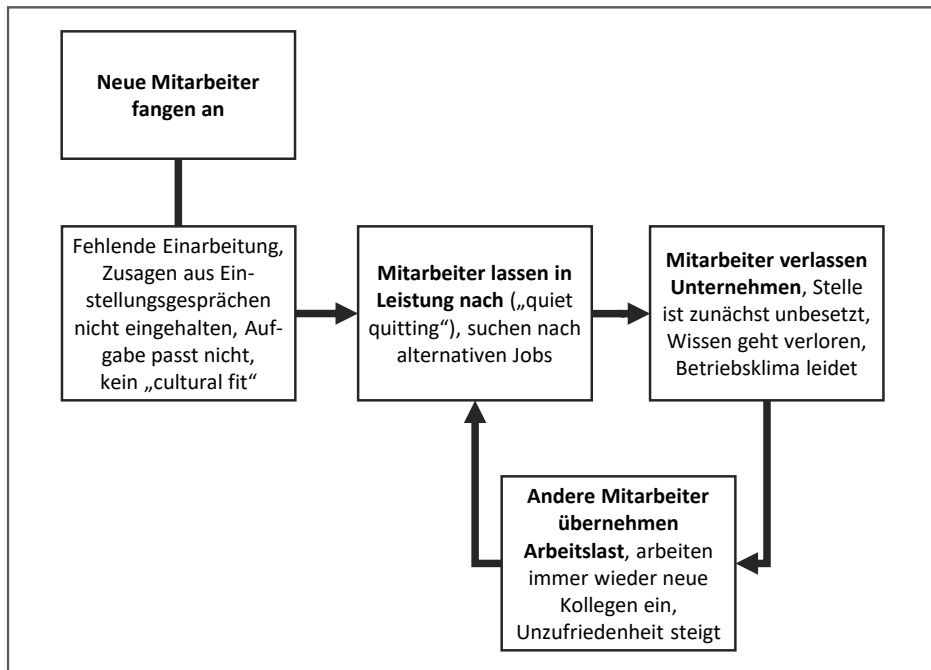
**Neue Mitarbeiter fangen an**

Fehlende Einarbeitung, Zusagen aus Einstellungsgesprächen nicht eingehalten, Aufgabe passt nicht, kein „cultural fit“

**Mitarbeiter lassen in Leistung nach** („quiet quitting“), suchen nach alternativen Jobs

**Mitarbeiter verlassen Unternehmen**, Stelle ist zunächst unbesetzt, Wissen geht verloren, Betriebsklima leidet

**Andere Mitarbeiter übernehmen Arbeitslast**, arbeiten immer wieder neue Kollegen ein, Unzufriedenheit steigt